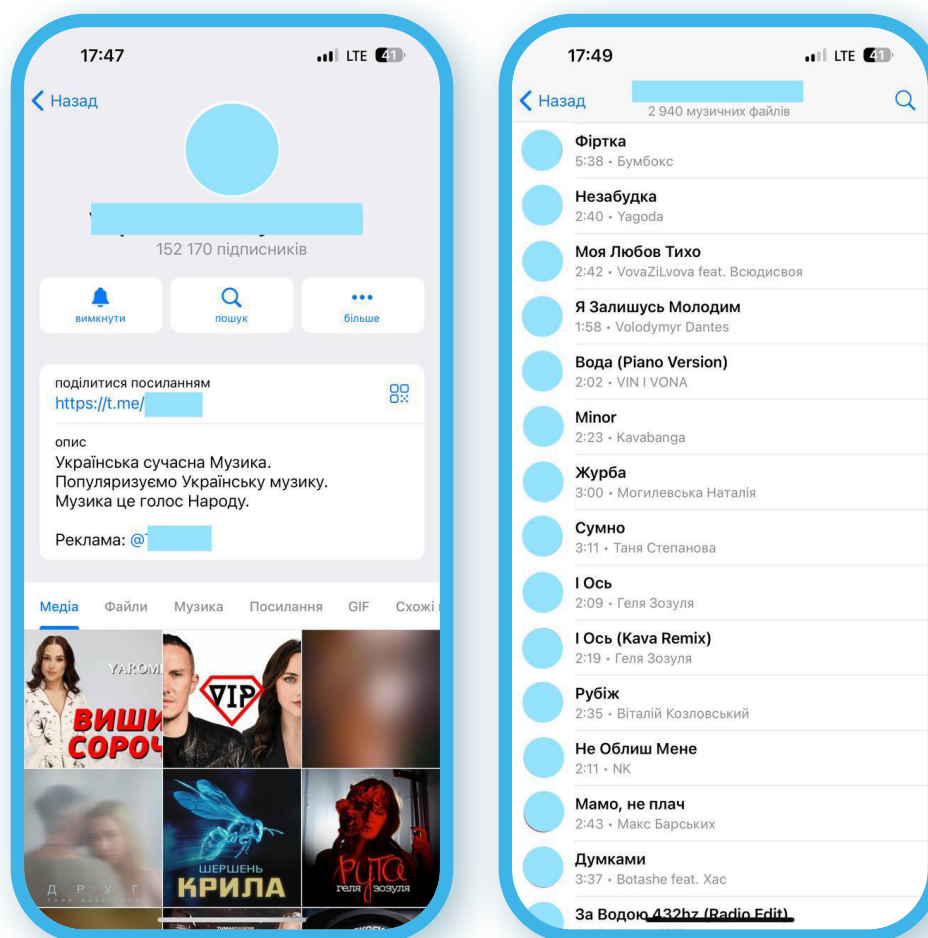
17:47
LTE 41

Назад

152 170 підписників

вимкнути
пошук
більше

поділитися посиланням
https://t.me/

опис
Українська сучасна Музика.
Популяризуємо Українську музику.
Музика це голос Народу.

Реклама: @

Медіа Файли Музика Посилання GIF Схожі

YAROM
ВИШИ
СОРОЧ
VIP
Д Р У Г
ШЕРШЕНЬ
КРИЛА
РУТА
геля зозуля

17:49
LTE 41

Назад
2 940 музичних файлів

Фіртка
5:38 • Бумбокс

Незабудка
2:40 • Yagoda

Моя Любов Тихо
2:42 • VovaZiLvova feat. Всюдисвоя

Я Залишусь Молодим
1:58 • Volodymyr Dantes

Вода (Piano Version)
2:02 • VIN I VONA

Minor
2:23 • Kavabanga

Журба
3:00 • Могилевська Наталія

Сумно
3:11 • Таня Степанова

І Ось
2:09 • Геля Зозуля

І Ось (Kava Remix)
2:19 • Геля Зозуля

Рубіж
2:35 • Віталій Козловський

Не Облиш Мене
2:11 • NK

Мамо, не плач
2:43 • Макс Барських

Думками
3:37 • Botashe feat. Xac

За Водою 432hz (Radio Edit)